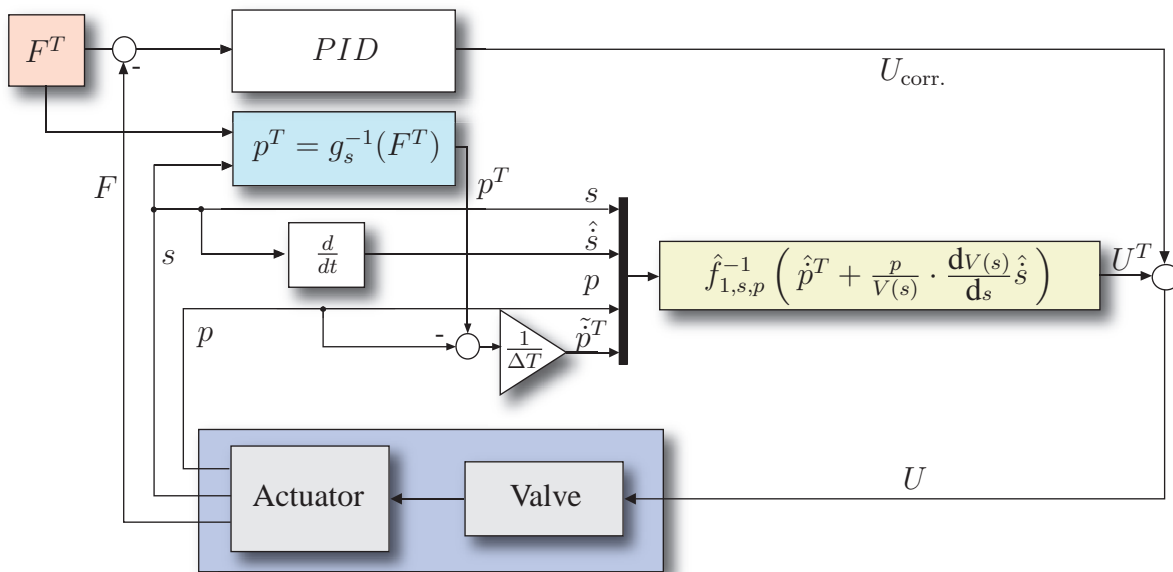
$F^T$

-

$PID$

$U_{\text{corr.}}$

$p^T = g_s^{-1}(F^T)$

$F$

$p^T$

$s$

$\hat{\dot{s}}$

$s$

$\frac{d}{dt}$

$p$

$\hat{f}_{1,s,p}^{-1}\left(\hat{\dot{p}}^T + \frac{p}{V(s)} \cdot \frac{\mathrm{d}V(s)}{\mathrm{d}s}\hat{\dot{s}}\right)$

$U^T$

$p$

-

$\frac{1}{\Delta T}$

$\tilde{\dot{p}}^T$

Actuator

Valve

$U$